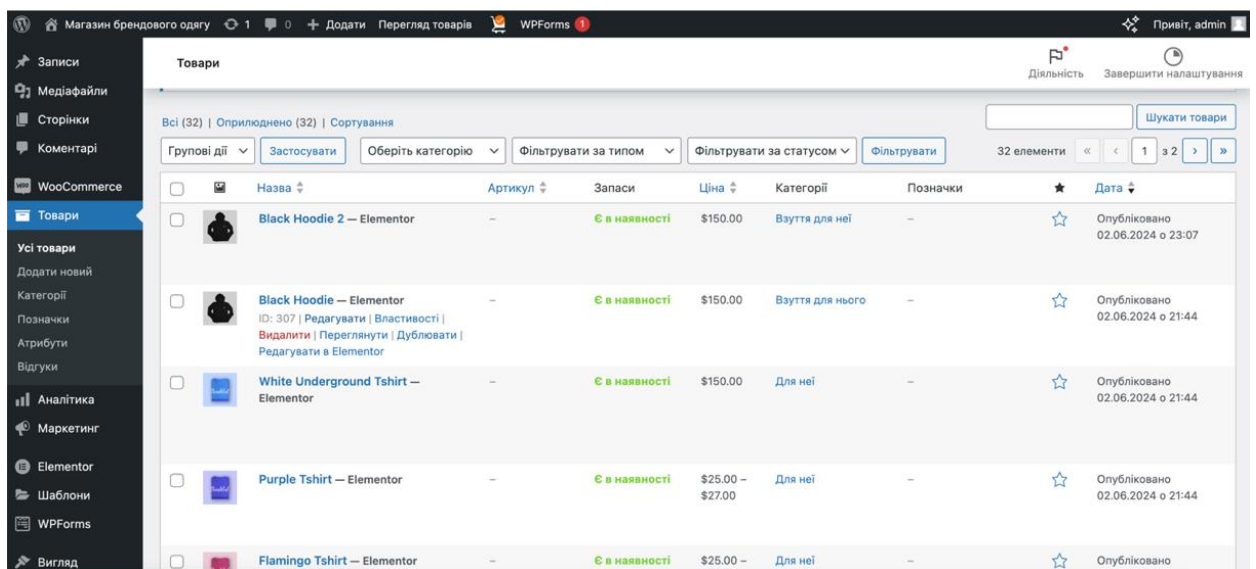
Магазин брендового одягу 1 0 + Додати Перегляд товарів WPForms 1 Привіт, admin

Записи
Медіафайли
Сторінки
Коментарі
WooCommerce
Товари
Усі товари
Додати новий
Категорії
Позначки
Атрибути
Відгуки
Аналітика
Маркетинг
Elementor
Шаблони
WPForms
Вигляд

Товари

Діяльність Завершити налаштування

Всі (32) | Оприлюднено (32) | Сортування

Шукати товари

Групові дії Застосувати Оберіть категорію Фільтрувати за типом Фільтрувати за статусом Фільтрувати

32 елементи « ‹ 1 з 2 › »

| | | Назва | Артикул | Запаси | Ціна | Категорії | Позначки | ★ | Дата |
|---|---|---|---|---|---|---|---|---|---|
| | | Black Hoodie 2 — Elementor | – | Є в наявності | $150.00 | Взуття для неї | – | ☆ | Опубліковано 02.06.2024 о 23:07 |
| | | Black Hoodie — Elementor ID: 307 \| Редагувати \| Властивості \| Видалити \| Переглянути \| Дублювати \| Редагувати в Elementor | – | Є в наявності | $150.00 | Взуття для нього | – | ☆ | Опубліковано 02.06.2024 о 21:44 |
| | | White Underground Tshirt — Elementor | – | Є в наявності | $150.00 | Для неї | – | ☆ | Опубліковано 02.06.2024 о 21:44 |
| | | Purple Tshirt — Elementor | – | Є в наявності | $25.00 – $27.00 | Для неї | – | ☆ | Опубліковано 02.06.2024 о 21:44 |
| | | Flamingo Tshirt — Elementor | – | Є в наявності | $25.00 – | Для неї | – | ☆ | Опубліковано |